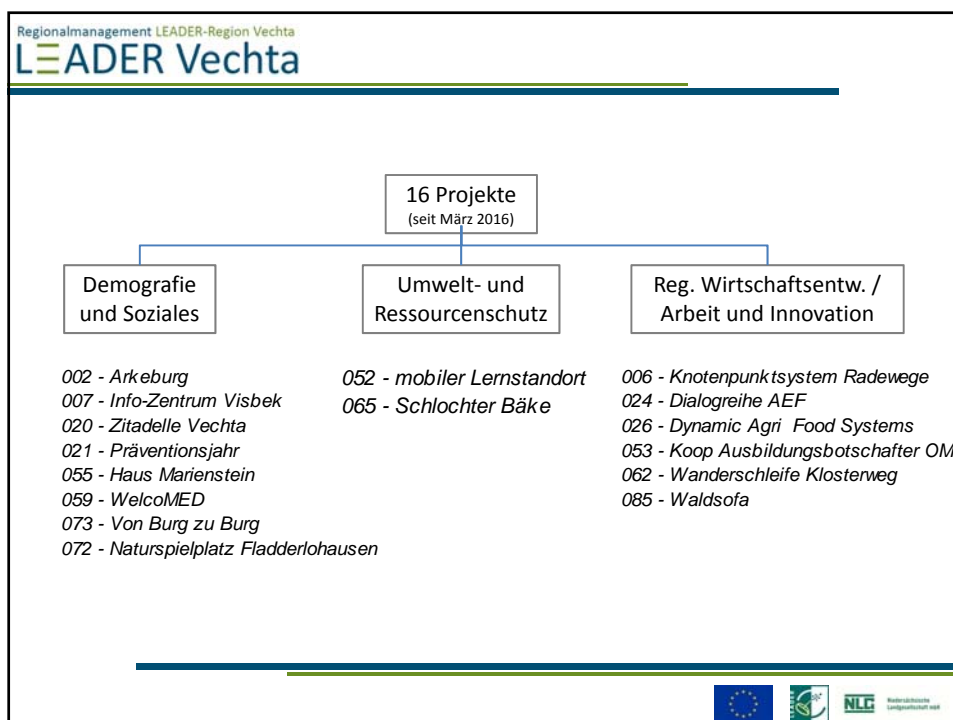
Regionalmanagement LEADER-Region Vechta
LEADER Vechta

16 Projekte
(seit März 2016)

Demografie und Soziales

Umwelt- und Ressourcenschutz

Reg. Wirtschaftsentw. / Arbeit und Innovation

002 - Arkeburg
007 - Info-Zentrum Visbek
020 - Zitadelle Vechta
021 - Präventionsjahr
055 - Haus Marienstein
059 - WelcoMED
073 - Von Burg zu Burg
072 - Naturspielplatz Fladderlohausen

052 - mobiler Lernstandort
065 - Schlochter Bäke

006 - Knotenpunktsystem Radewege
024 - Dialogreihe AEF
026 - Dynamic Agri Food Systems
053 - Koop Ausbildungsbotschafter OM
062 - Wanderschleife Klosterweg
085 - Waldsofa

NLG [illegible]